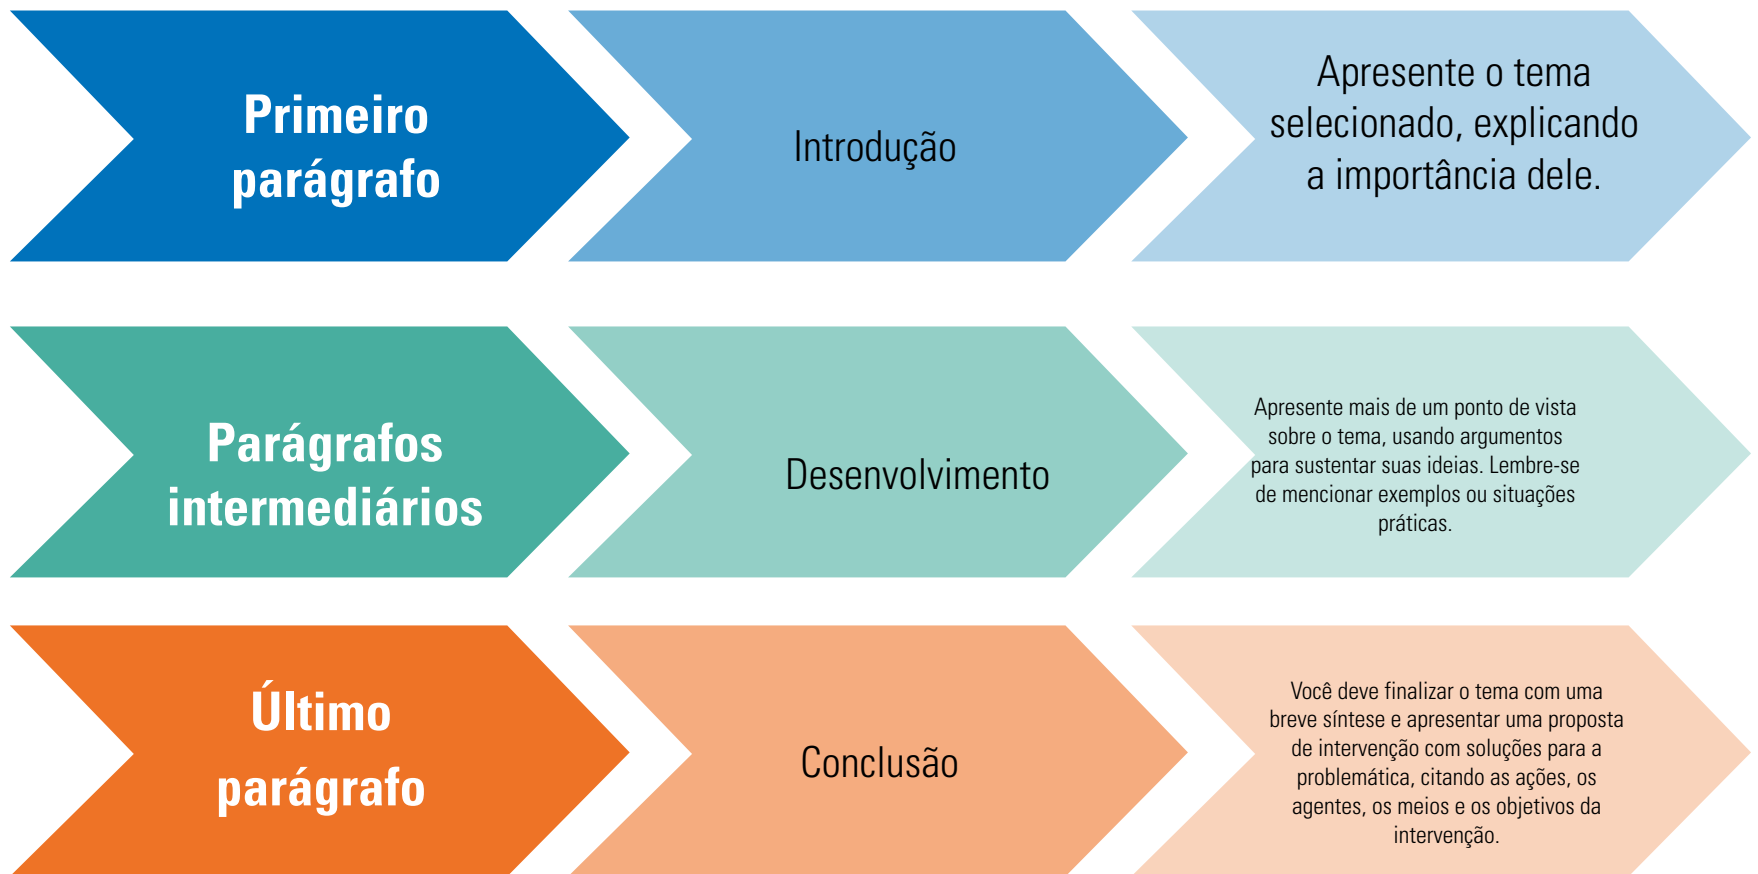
Primeiro parágrafo

Introdução

Apresente o tema selecionado, explicando a importância dele.

Parágrafos intermediários

Desenvolvimento

Apresente mais de um ponto de vista sobre o tema, usando argumentos para sustentar suas ideias. Lembre-se de mencionar exemplos ou situações práticas.

Último parágrafo

Conclusão

Você deve finalizar o tema com uma breve síntese e apresentar uma proposta de intervenção com soluções para a problemática, citando as ações, os agentes, os meios e os objetivos da intervenção.